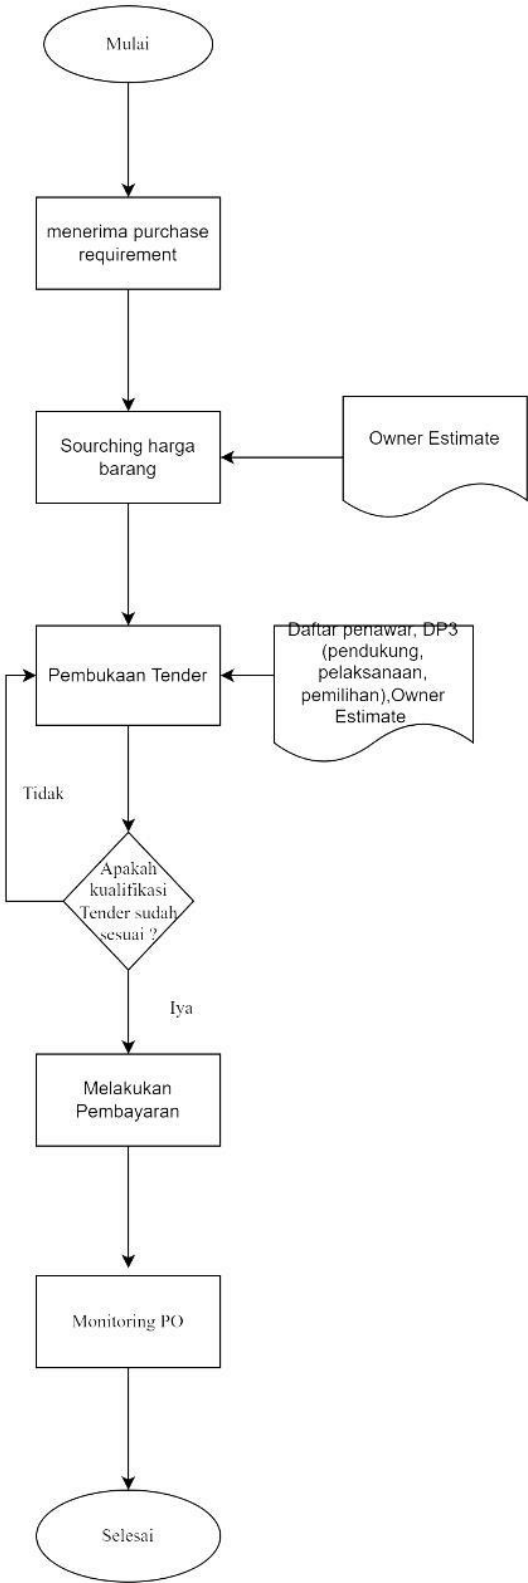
Mulai

menerima purchase requirement

Sourching harga barang

Owner Estimate

Pembukaan Tender

Daftar penawar, DP3 (pendukung, pelaksanaan, pemilihan),Owner Estimate

Tidak

Apakah kualifikasi Tender sudah sesuai ?

Iya

Melakukan Pembayaran

Monitoring PO

Selesai